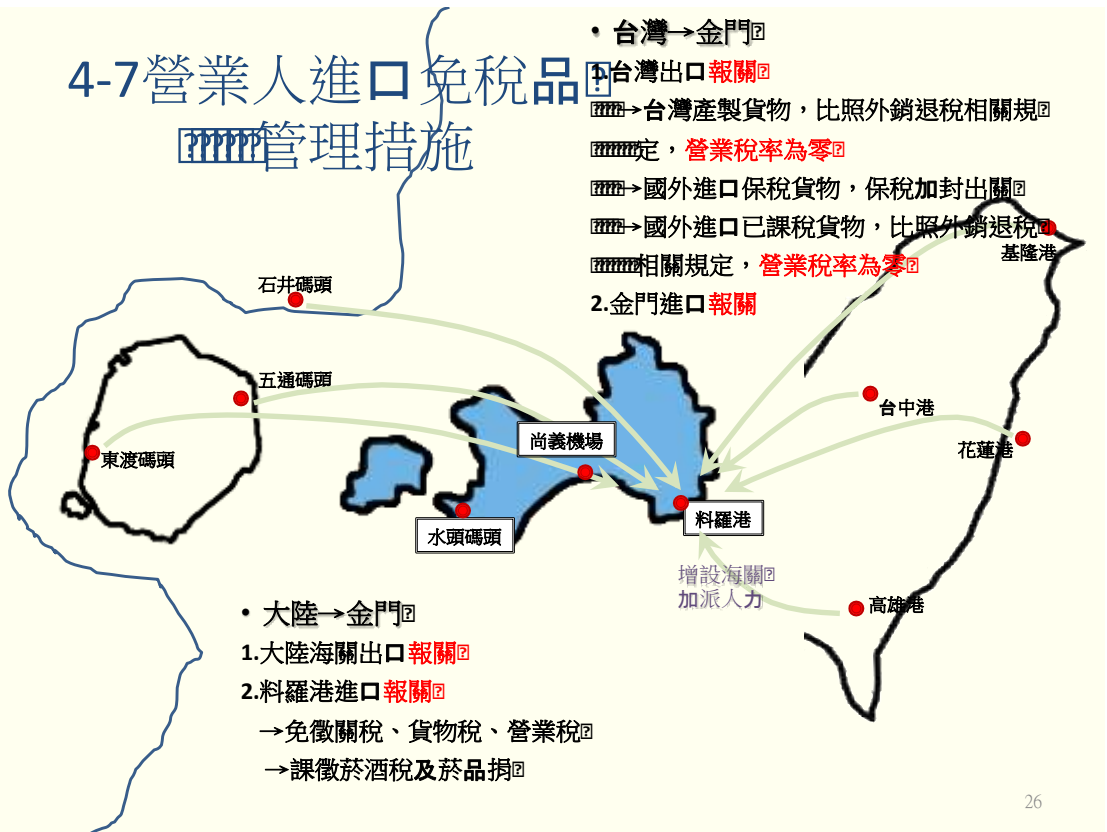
4-7營業人進口免稅品
管理措施

• 台灣→金門
1.台灣出口報關
→台灣產製貨物，比照外銷退稅相關規定，營業稅率為零
→國外進口保稅貨物，保稅加封出關
→國外進口已課稅貨物，比照外銷退稅相關規定，營業稅率為零
2.金門進口報關

石井碼頭
五通碼頭
東渡碼頭
尚義機場
水頭碼頭
料羅港
基隆港
台中港
花蓮港
高雄港
增設海關
加派人力

• 大陸→金門
1.大陸海關出口報關
2.料羅港進口報關
→免徵關稅、貨物稅、營業稅
→課徵菸酒稅及菸品捐

26